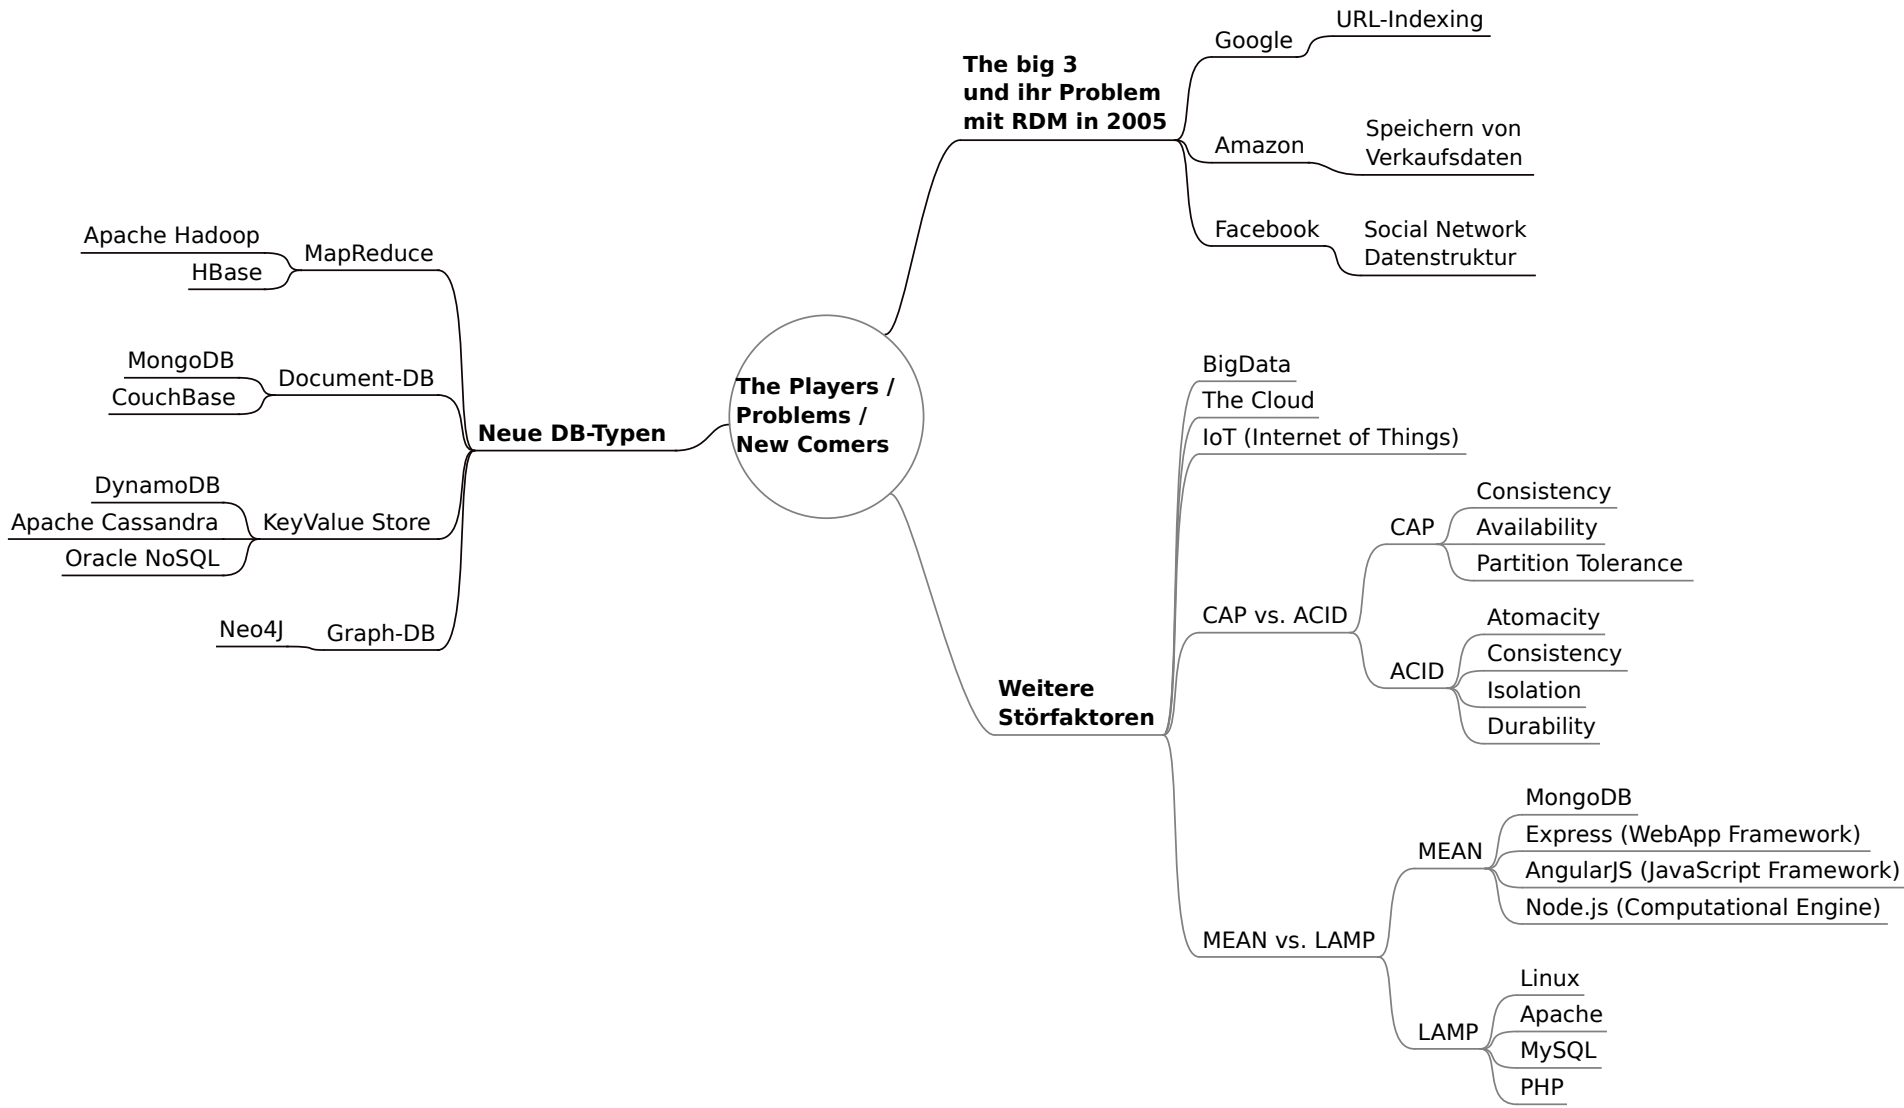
The Players / Problems / New Comers

The big 3 und ihr Problem mit RDM in 2005

Google

URL-Indexing

Amazon

Speichern von Verkaufsdaten

Facebook

Social Network Datenstruktur

Neue DB-Typen

MapReduce

Apache Hadoop

HBase

Document-DB

MongoDB

CouchBase

KeyValue Store

DynamoDB

Apache Cassandra

Oracle NoSQL

Graph-DB

Neo4J

Weitere Störfaktoren

BigData

The Cloud

IoT (Internet of Things)

CAP vs. ACID

CAP

Consistency

Availability

Partition Tolerance

ACID

Atomacity

Consistency

Isolation

Durability

MEAN vs. LAMP

MEAN

MongoDB

Express (WebApp Framework)

AngularJS (JavaScript Framework)

Node.js (Computational Engine)

LAMP

Linux

Apache

MySQL

PHP